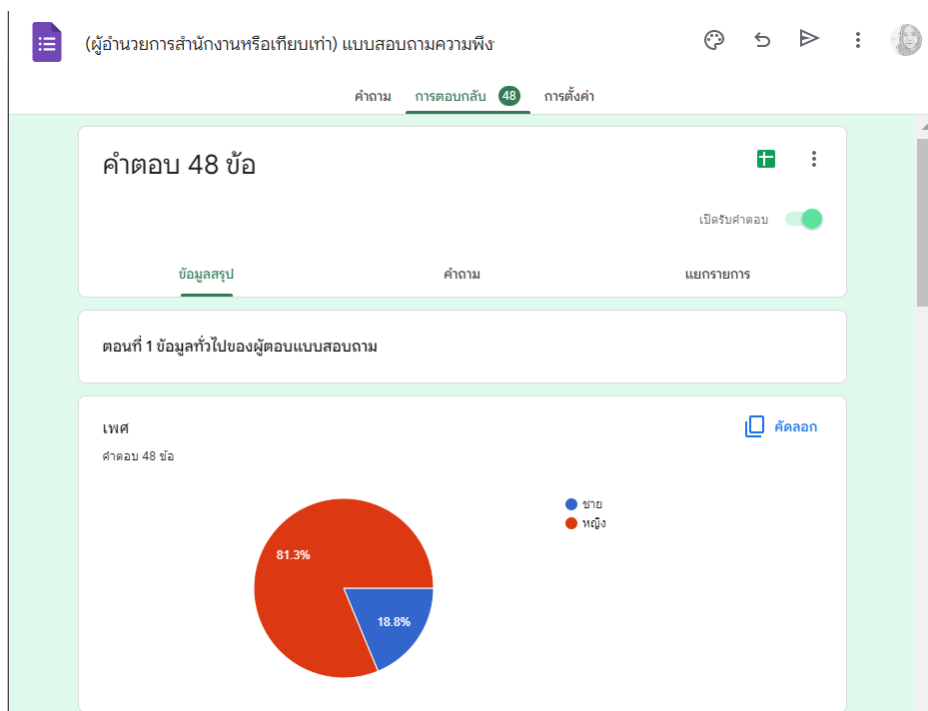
(ผู้อำนวยการสำนักงานหรือเทียบเท่า) แบบสอบถามความพึง

คำถาม การตอบกลับ 48 การตั้งค่า

คำตอบ 48 ข้อ

เปิดรับคำตอบ

ข้อมูลสรุป คำถาม แยกรายการ

ตอนที่ 1 ข้อมูลทั่วไปของผู้ตอบแบบสอบถาม

เพศ

คัดลอก

คำตอบ 48 ข้อ

ชาย
หญิง

81.3%

18.8%